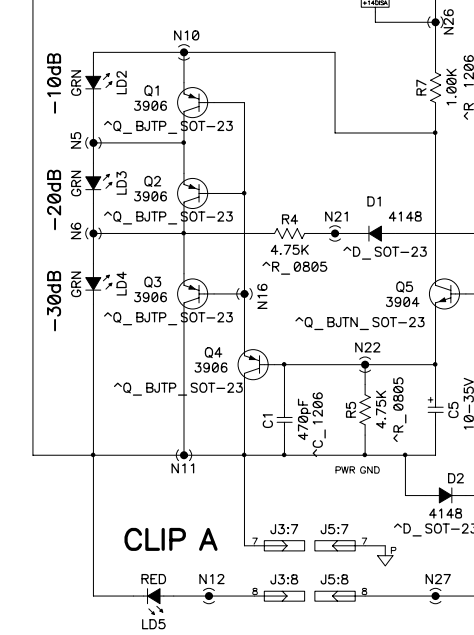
+14DISA
N26
N10
-10dB
GRN
LD2
Q1
3906
^Q_BJTP_SOT-23
R7
1.00K
^R_1206
N5
-20dB
GRN
LD3
Q2
3906
^Q_BJTP_SOT-23
D1
4148
R4
N21
N6
4.75K
^R_0805
^D_SOT-23
-30dB
GRN
LD4
Q3
3906
^Q_BJTP_SOT-23
N16
Q5
3904
^Q_BJTN_SOT-23
Q4
3906
^Q_BJTP_SOT-23
N22
C1
470pF
^C_1206
R5
4.75K
^R_0805
C5
10-35V
N11
PWR GND
D2
4148
^D_SOT-23
CLIP A
J3:7
J5:7
7
7
P
RED
N12
J3:8
J5:8
N27
8
8
LD5